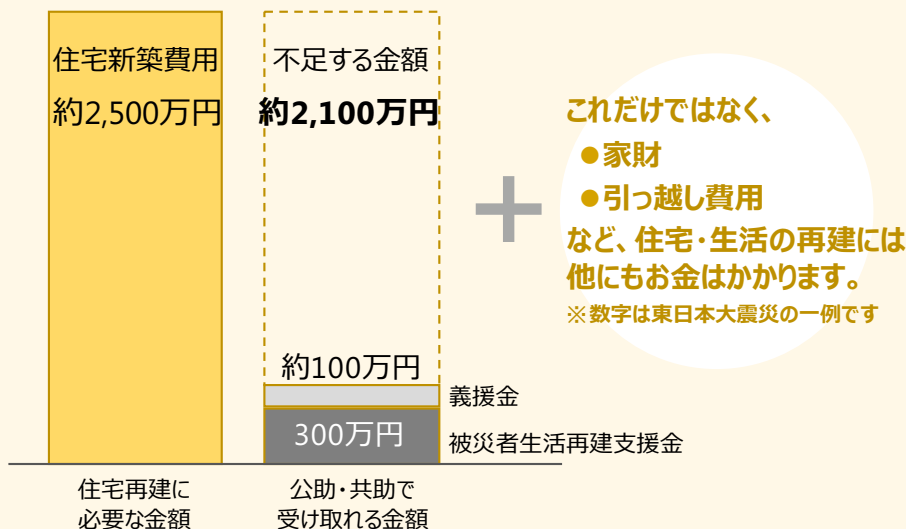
住宅新築費用

約2,500万円

不足する金額

約2,100万円

これだけではなく、

●家財

●引っ越し費用

など、住宅・生活の再建には他にもお金はかかります。

※数字は東日本大震災の一例です

約100万円

義援金

300万円

被災者生活再建支援金

住宅再建に必要な金額

公助・共助で受け取れる金額